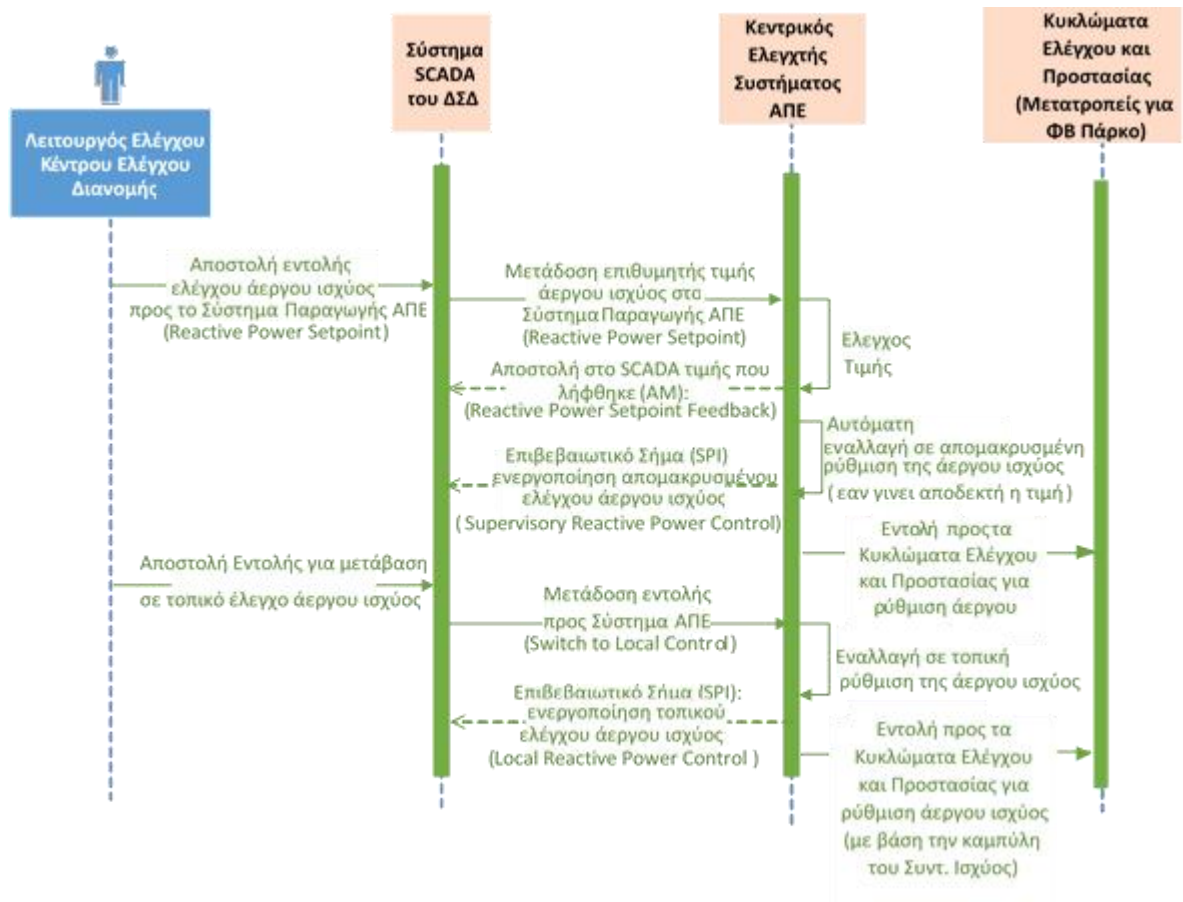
Λειτουργός Ελέγχου Κέντρου Ελέγχου Διανομής

Σύστημα SCADA του ΔΣΔ

Κεντρικός Ελεγκτής Συστήματος ΑΠΕ

Κυκλώματα Ελέγχου και Προστασίας (Μετατροπείς για ΦΒ Πάρκο)

Αποστολή εντολής ελέγχου άεργου ισχύος προς το Σύστημα Παραγωγής ΑΠΕ (Reactive Power Setpoint)

Μετάδοση επιθυμητής τιμής άεργου ισχύος στα Σύστημα Παραγωγής ΑΠΕ (Reactive Power Setpoint)

Ελεγχος Τιμής

Αποστολή στο SCADA τιμής που λήφθηκε (AM): (Reactive Power Setpoint Feedback)

Αυτόματη εναλλαγή σε απομακρυσμένη ρύθμιση της άεργου ισχύος ( εαν γινει αποδεκτή η τιμή )

Επιβεβαιωτικό Σήμα (SPI) ενεργοποίηση απομακρυσμένου ελέγχου άεργου ισχύος ( Supervisory Reactive Power Control)

Εντολή προς τα Κυκλώματα Ελέγχου και Προστασίας για ρύθμιση άεργου

Αποστολή Εντολής για μετάβαση σε τοπικό έλεγχο άεργου ισχύος

Μετάδοση εντολής προς Σύστημα ΑΠΕ (Switch to Local Control)

Εναλλαγή σε τοπική ρύθμιση της άεργου ισχύος

Επιβεβαιωτικό Σήμα (SPI): ενεργοποίηση τοπικού ελέγχου άεργου ισχύος (Local Reactive Power Control )

Εντολή προς τα Κυκλώματα Ελέγχου και Προστασίας για ρύθμιση άεργου ισχύος (με βάση την καμπύλη του Συντ. Ισχύος)